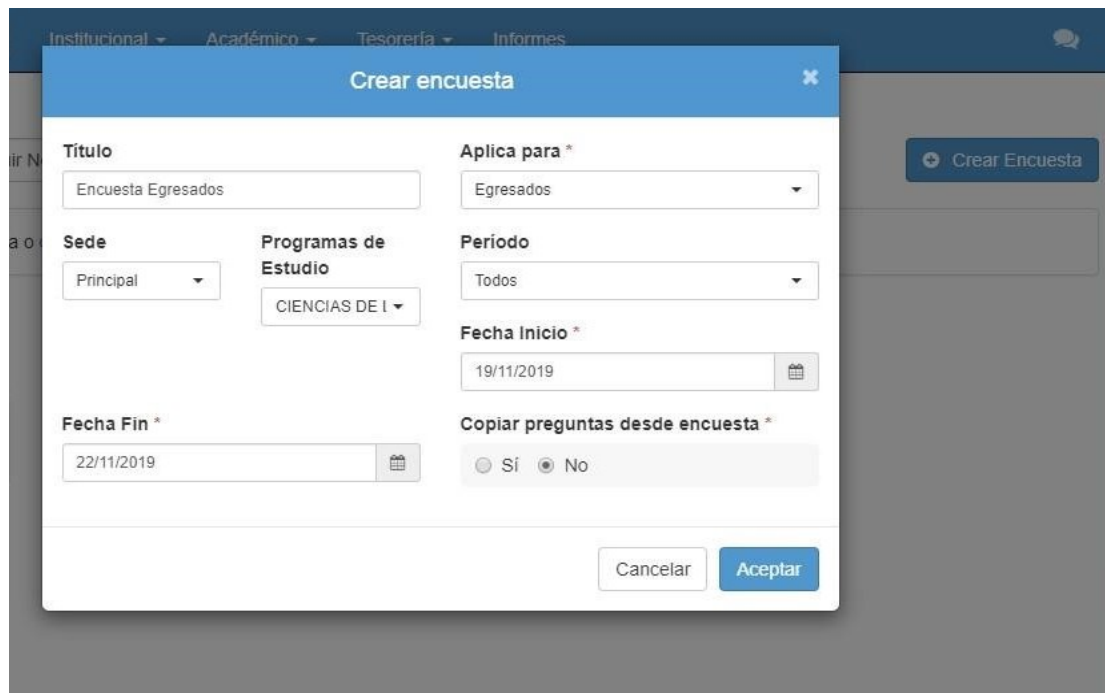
Institucional ▾ Académico ▾ Tesorería ▾ Informes

Crear encuesta ✖

ir N

Crear Encuesta

a o

Título
Encuesta Egresados

Aplica para *
Egresados

Sede
Principal

Programas de Estudio
CIENCIAS DE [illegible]

Período
Todos

Fecha Inicio *
19/11/2019

Fecha Fin *
22/11/2019

Copiar preguntas desde encuesta *
Sí No

Cancelar Aceptar